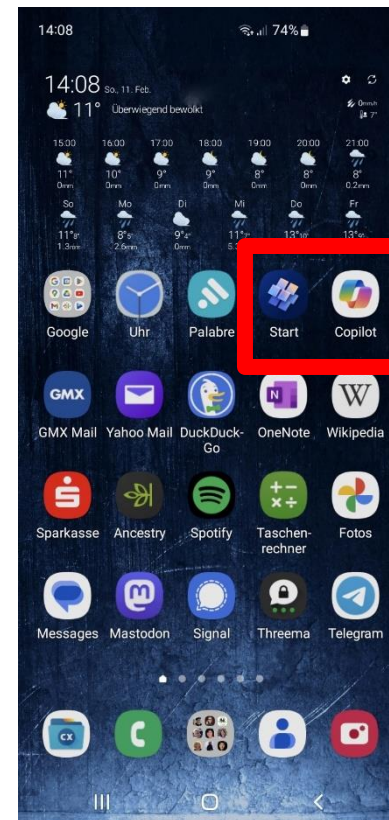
14:08 74%

14:08 So., 11. Feb.
11° Überwiegend bewölkt
0mm
7°

15:00 16:00 17:00 18:00 19:00 20:00 21:00
11° 10° 9° 9° 8° 8° 8°
0mm 0mm 0mm 0mm 0mm 0mm 0.2mm

So Mo Di Mi Do Fr
11° 8° 9° 11° 13° 13°
1.3mm 2.6mm 0mm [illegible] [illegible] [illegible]

Google Uhr Palabre Start Copilot

GMX
GMX Mail Yahoo Mail DuckDuck-Go OneNote Wikipedia

Sparkasse Ancestry Spotify Taschenrechner Fotos

Messages Mastodon Signal Threema Telegram

cx